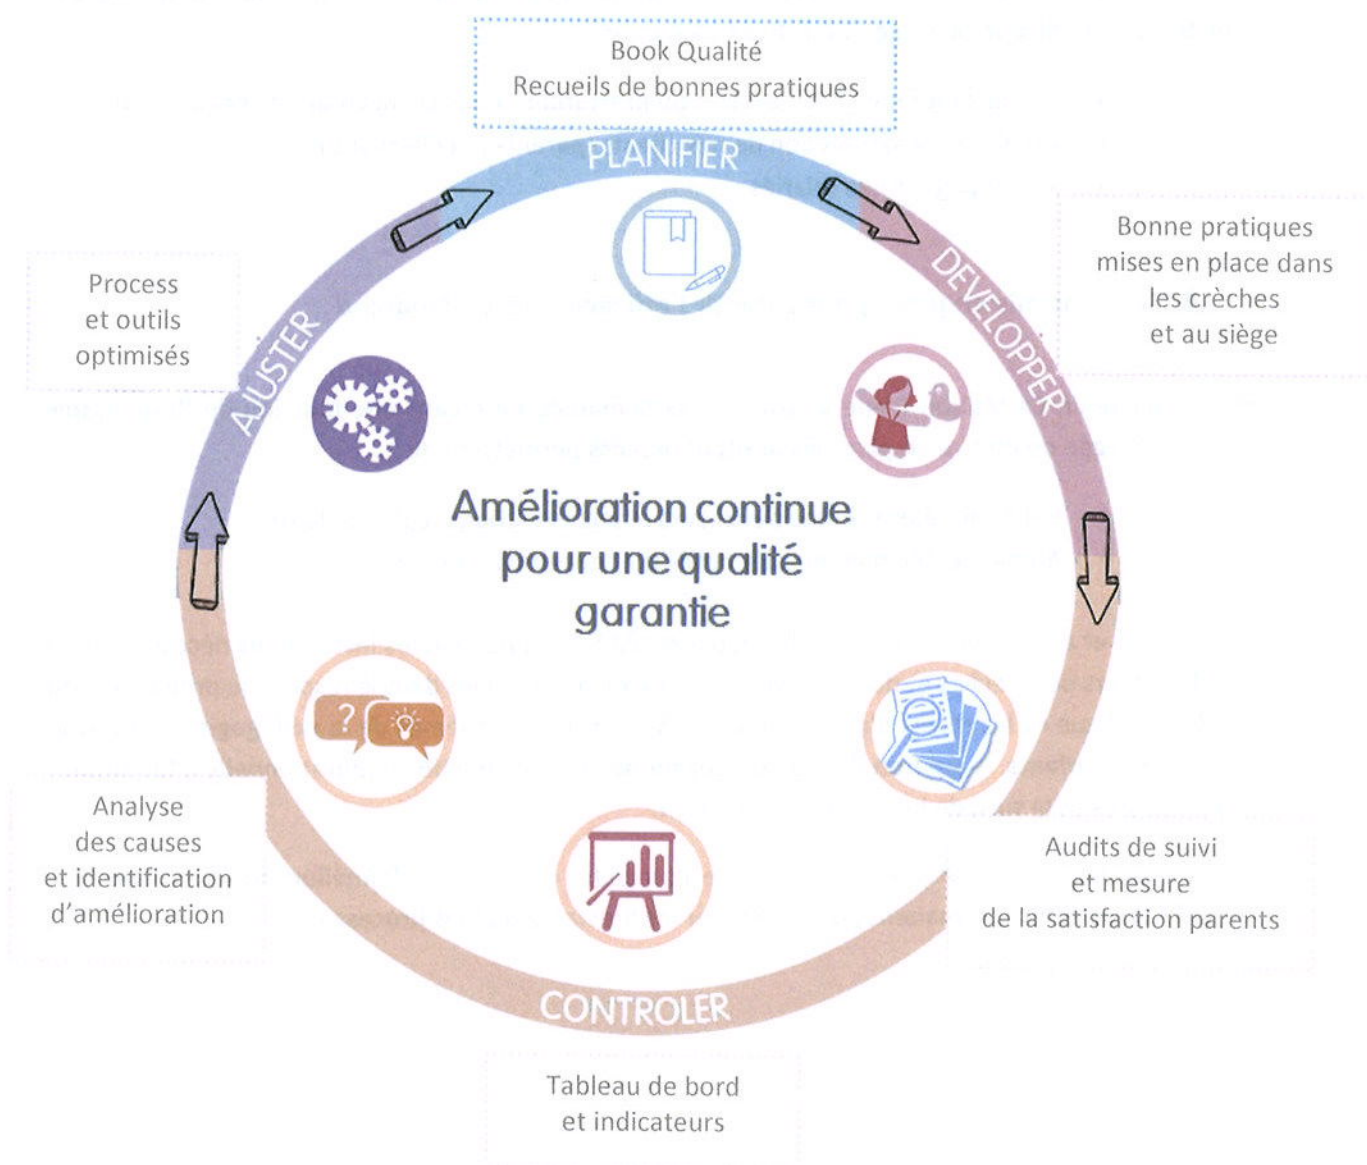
Book Qualité
Recueils de bonnes pratiques

PLANIFIER

DEVELOPPER

Bonne pratiques mises en place dans les crèches et au siège

Process et outils optimisés

AJUSTER

Amélioration continue pour une qualité garantie

Analyse des causes et identification d'amélioration

Audits de suivi et mesure de la satisfaction parents

CONTROLER

Tableau de bord et indicateurs